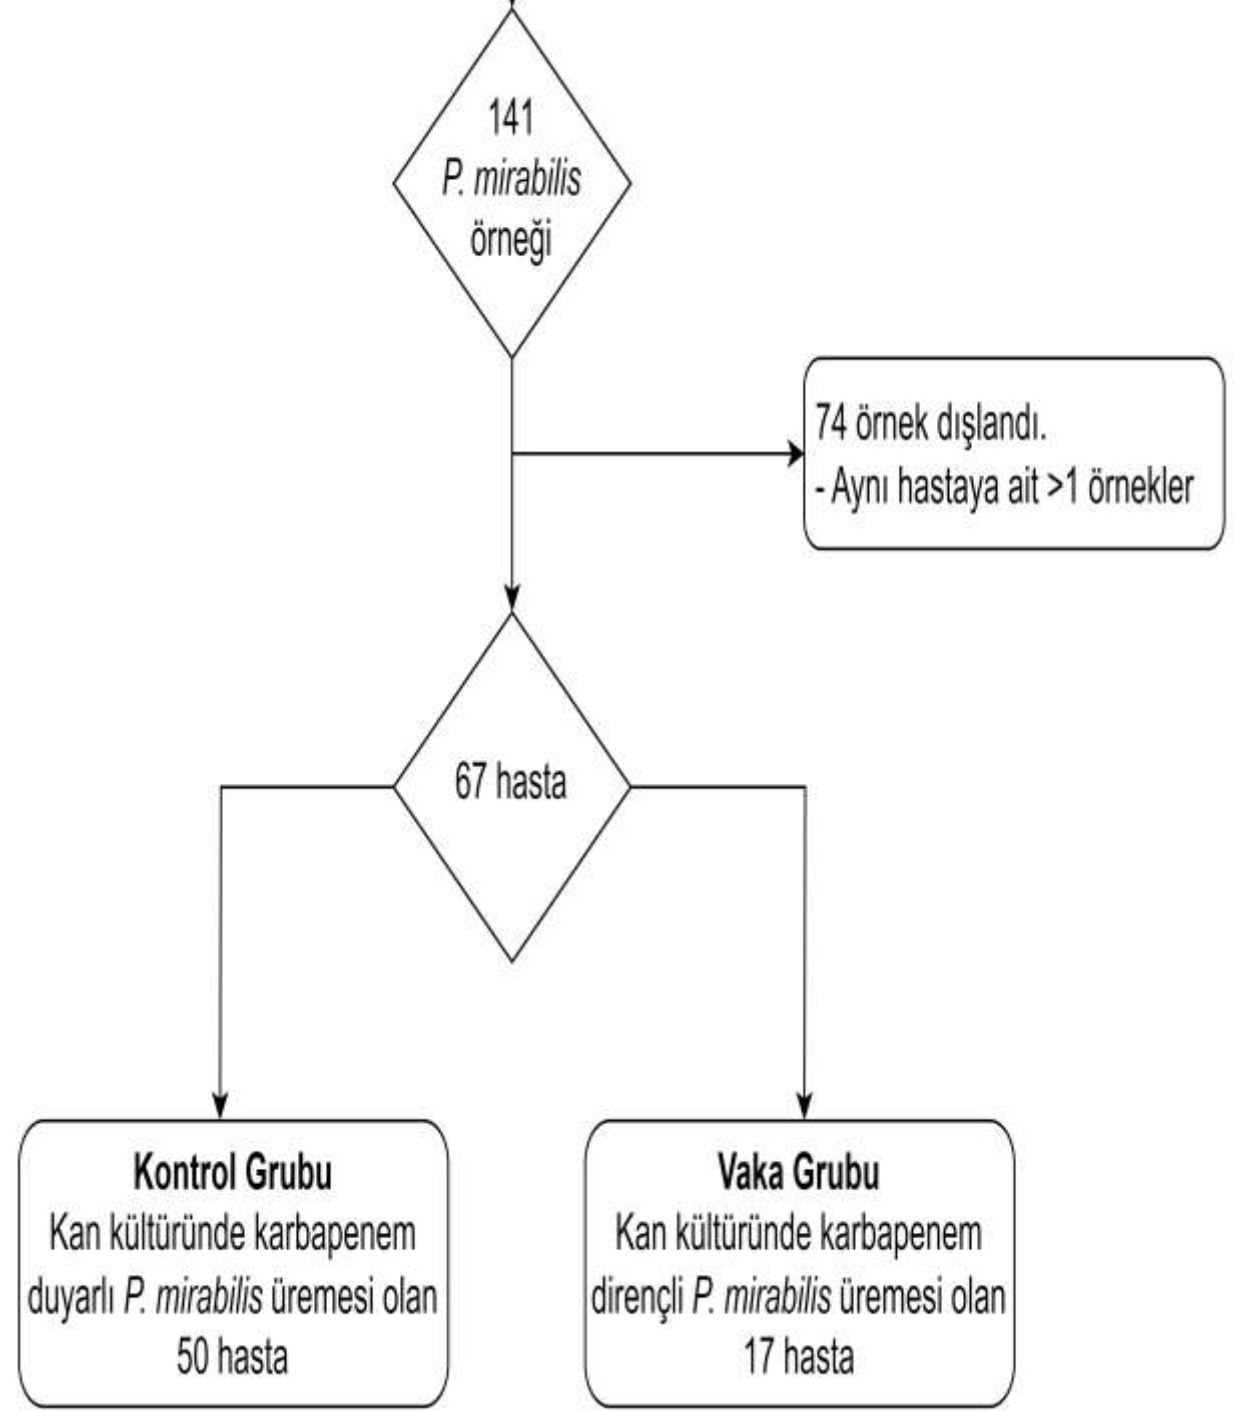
141
P. mirabilis
örneği

74 örnek dışlandı.
- Aynı hastaya ait >1 örnekler

67 hasta

Kontrol Grubu
Kan kültüründe karbapenem duyarlı P. mirabilis üremesi olan 50 hasta

Vaka Grubu
Kan kültüründe karbapenem dirençli P. mirabilis üremesi olan 17 hasta